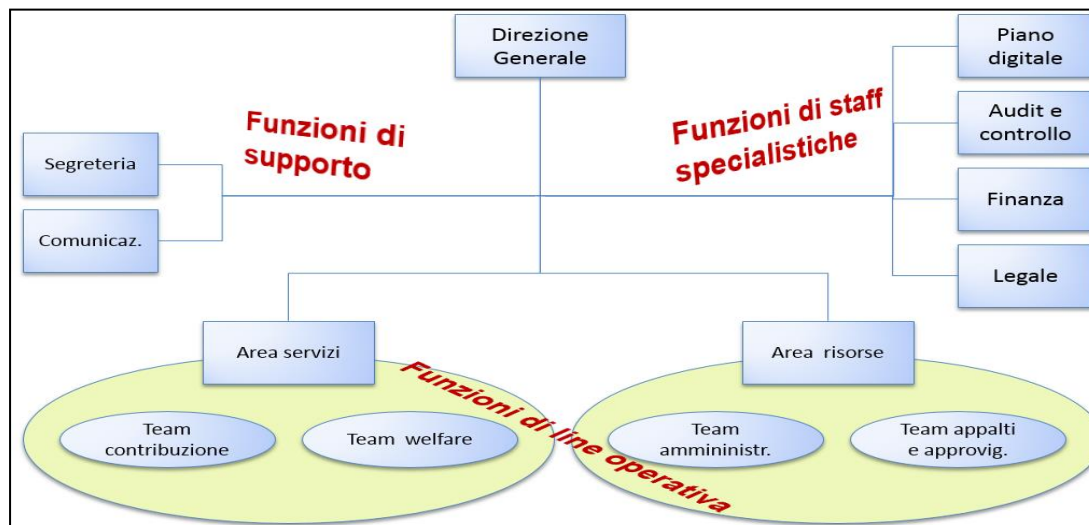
Direzione Generale

Piano digitale

Audit e controllo

Finanza

Legale

Funzioni di supporto

Funzioni di staff specialistiche

Segreteria

Comunicaz.

Area servizi

Area risorse

Funzioni di line operativa

Team contribuzione

Team welfare

Team ammininistr.

Team appalti e approvig.